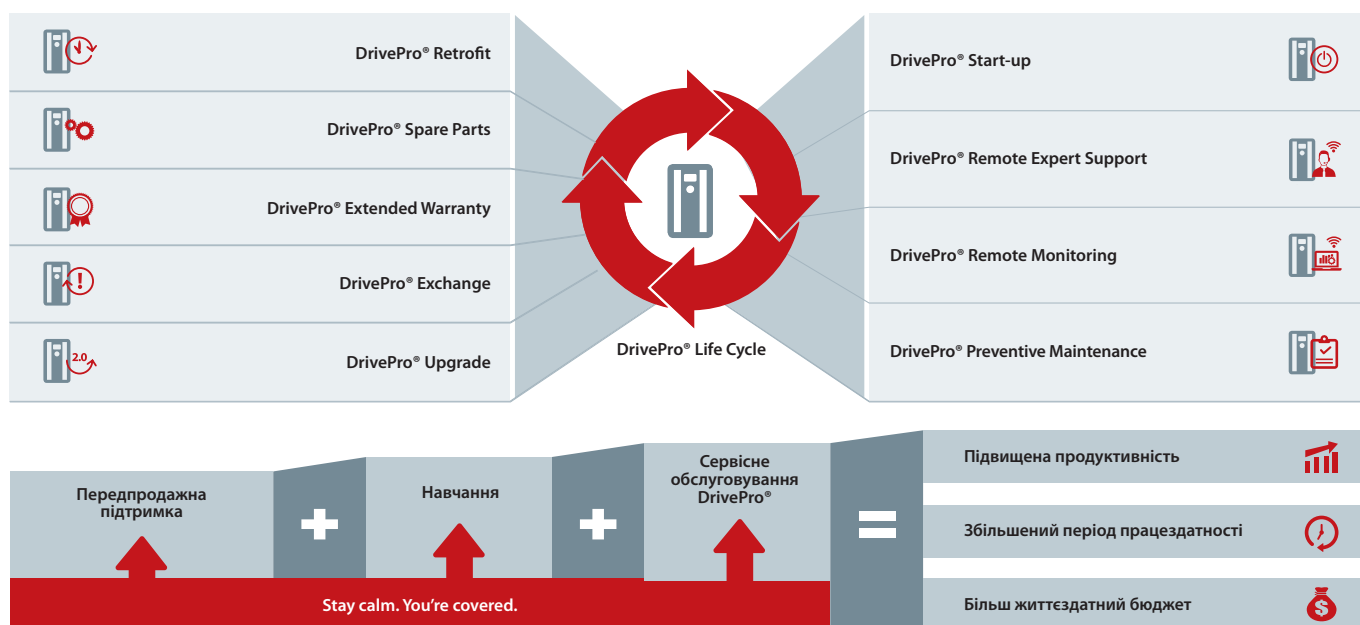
DrivePro® Retrofit

DrivePro® Spare Parts

DrivePro® Extended Warranty

DrivePro® Exchange

2.0

DrivePro® Upgrade

DrivePro® Start-up

DrivePro® Remote Expert Support

DrivePro® Remote Monitoring

DrivePro® Preventive Maintenance

DrivePro® Life Cycle

Передпродажна підтримка

Навчання

Сервісне обслуговування DrivePro®

Підвищена продуктивність

Збільшений період працездатності

Більш життєздатний бюджет

Stay calm. You're covered.